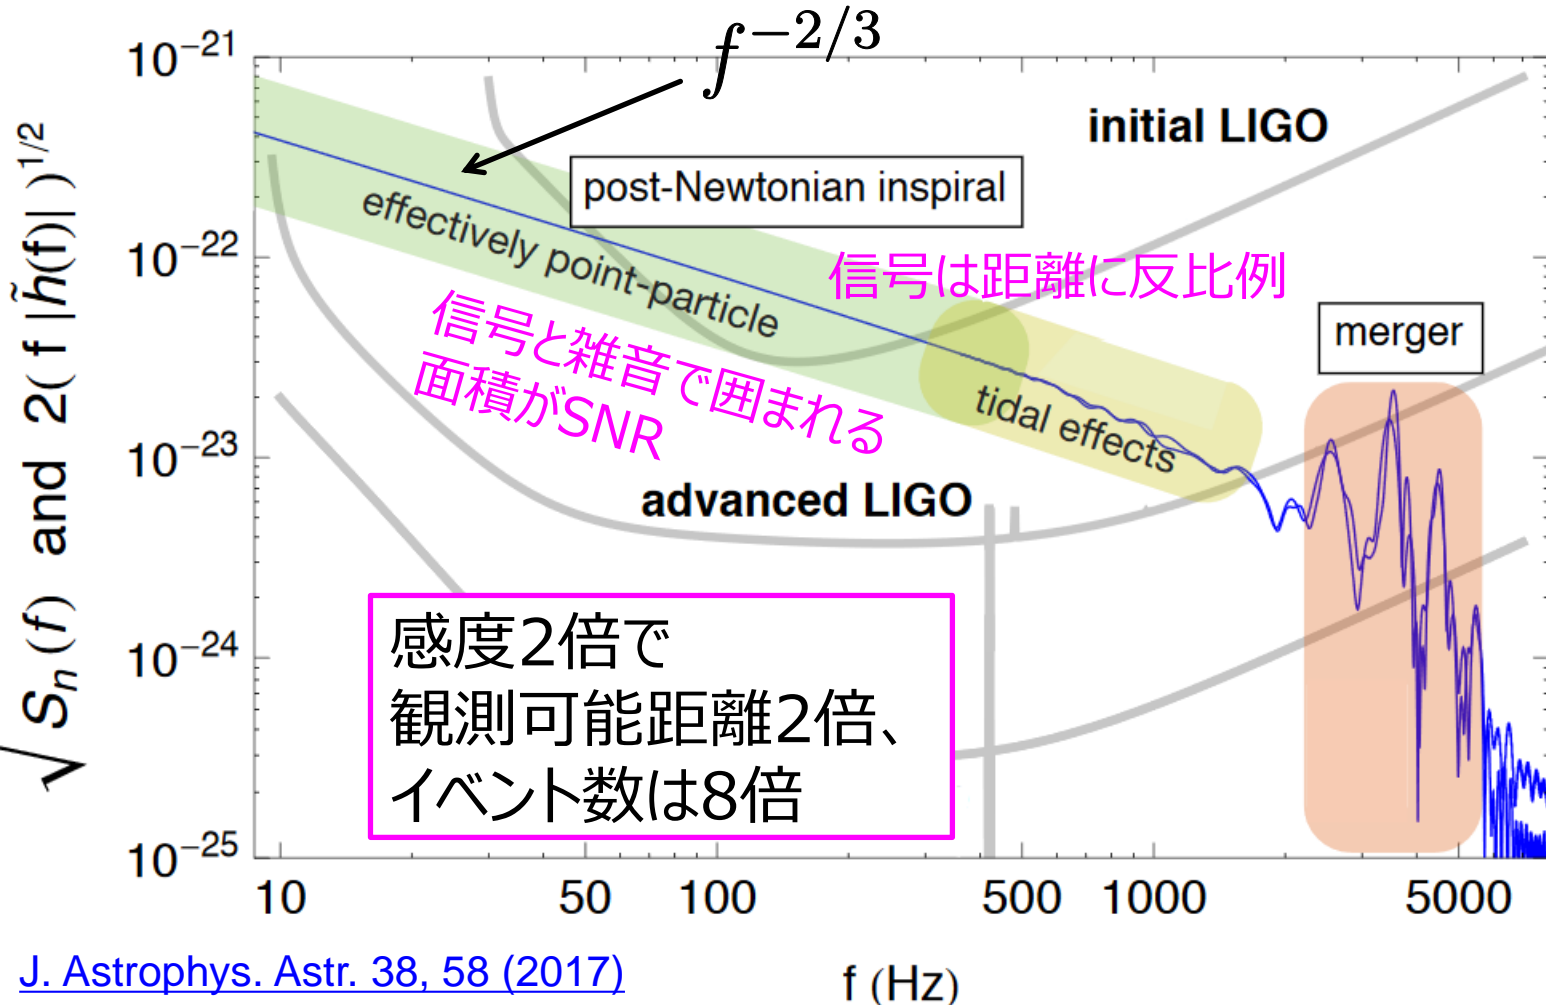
$f^{-2/3}$

initial LIGO

post-Newtonian inspiral

effectively point-particle

信号は距離に反比例

信号と雑音で囲まれる面積がSNR

merger

tidal effects

advanced LIGO

感度2倍で
観測可能距離2倍、
イベント数は8倍

$10^{-21}$
$10^{-22}$
$10^{-23}$
$10^{-24}$
$10^{-25}$

$\sqrt{S_n(f)}$ and $2(f\,|\tilde{h}(f)|)^{1/2}$

10 50 100 500 1000 5000

f (Hz)

J. Astrophys. Astr. 38, 58 (2017)